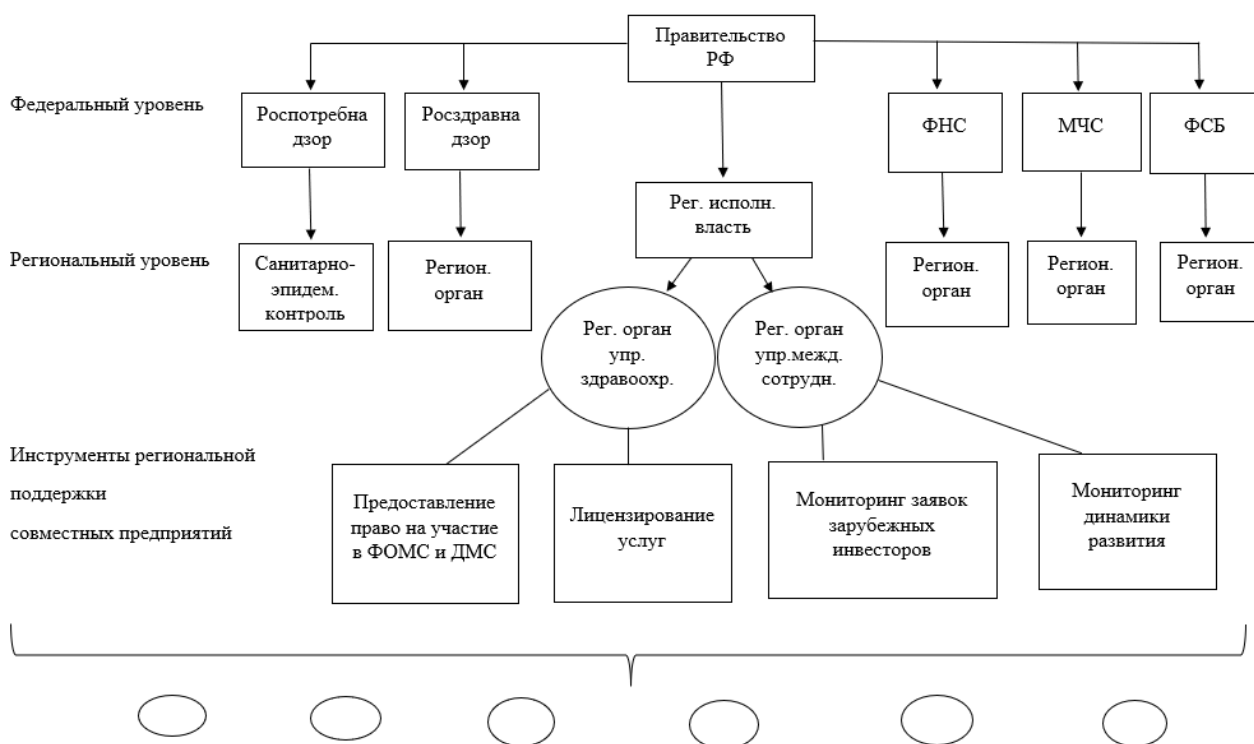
Правительство РФ

Федеральный уровень

Роспотребна дзор

Росздравна дзор

ФНС

МЧС

ФСБ

Рег. исполн. власть

Региональный уровень

Санитарно-эпидем. контроль

Регион. орган

Регион. орган

Регион. орган

Регион. орган

Рег. орган упр. здравоохр.

Рег. орган упр.межд. сотрудн.

Инструменты региональной поддержки совместных предприятий

Предоставление право на участие в ФОМС и ДМС

Лицензирование услуг

Мониторинг заявок зарубежных инвесторов

Мониторинг динамики развития